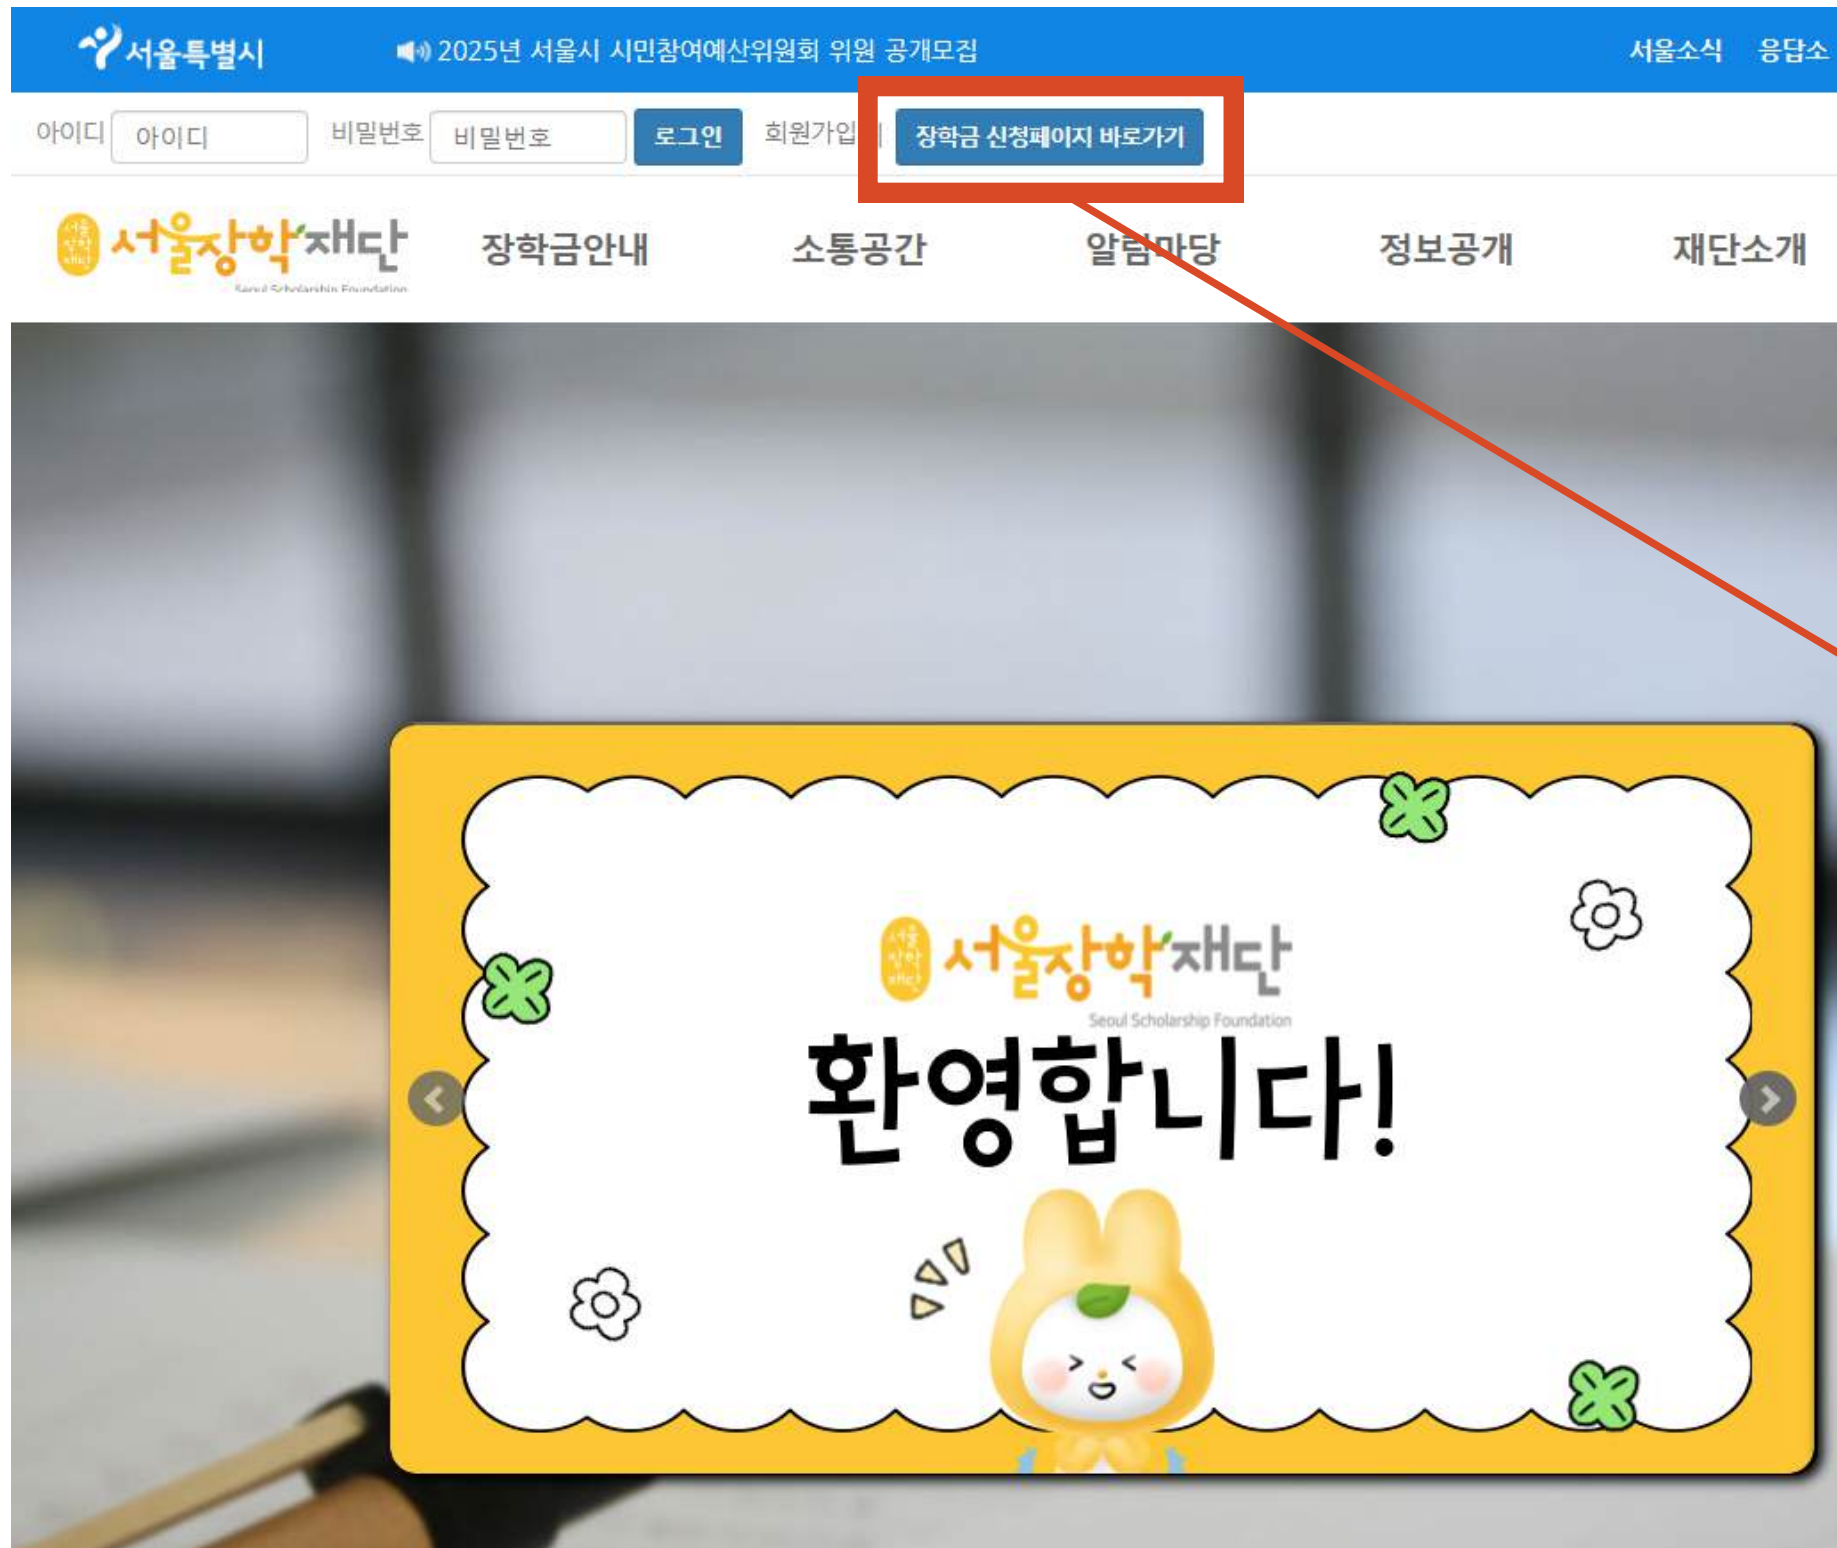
서울특별시

2025년 서울시 시민참여예산위원회 위원 공개모집

서울소식 응답소

아이디 아이디 비밀번호 비밀번호 로그인 회원가입 | 장학금 신청페이지 바로가기

서울장학재단
Seoul Scholarship Foundation

장학금안내 소통공간 알림마당 정보공개 재단소개

서울장학재단
Seoul Scholarship Foundation

환영합니다!